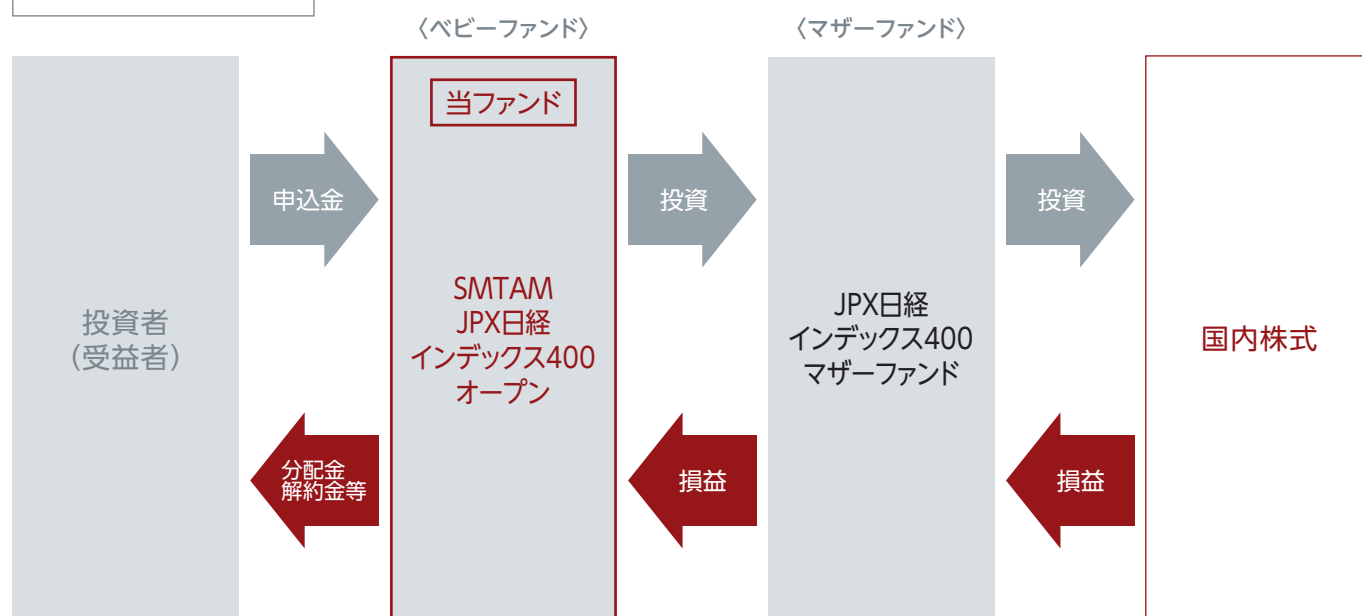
〈ベビーファンド〉

〈マザーファンド〉

投資者
（受益者）

申込金

分配金
解約金等

当ファンド

SMTAM
JPX日経
インデックス400
オープン

投資

損益

JPX日経
インデックス400
マザーファンド

投資

損益

国内株式